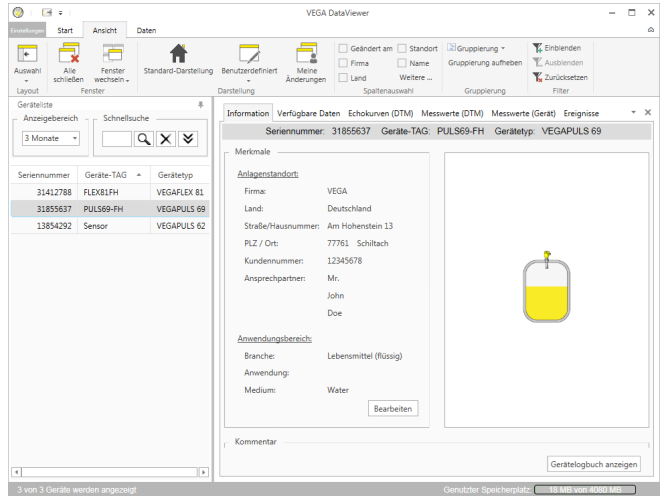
VEGA DataViewer

Einstellungen Start Ansicht Daten

Auswahl
Layout
Alle schließen
Fenster wechseln
Fenster
Standard-Darstellung
Benutzerdefiniert
Meine Änderungen
Darstellung
Geändert am
Firma
Land
Standort
Name
Weitere ...
Spaltenauswahl
Gruppierung
Gruppierung aufheben
Gruppierung
Einblenden
Ausblenden
Zurücksetzen
Filter

Geräteliste
Anzeigebereich
3 Monate
Schnellsuche

| Seriennummer | Geräte-TAG | Gerätetyp |
|---|---|---|
| 31412788 | FLEX81FH | VEGAFLEX 81 |
| 31855637 | PULS69-FH | VEGAPULS 69 |
| 13854292 | Sensor | VEGAPULS 62 |

Information Verfügbare Daten Echokurven (DTM) Messwerte (DTM) Messwerte (Gerät) Ereignisse

Seriennummer: 31855637 Geräte-TAG: PULS69-FH Gerätetyp: VEGAPULS 69

Merkmale

Anlagenstandort:
Firma: VEGA
Land: Deutschland
Straße/Hausnummer: Am Hohenstein 13
PLZ / Ort: 77761 Schiltach
Kundennummer: 12345678
Ansprechpartner: Mr.
John
Doe

Anwendungsbereich:
Branche: Lebensmittel (flüssig)
Anwendung:
Medium: Water

Bearbeiten

Kommentar

Gerätelogbuch anzeigen

3 von 3 Geräte werden angezeigt
Genutzter Speicherplatz: 18 MB von 4080 MB